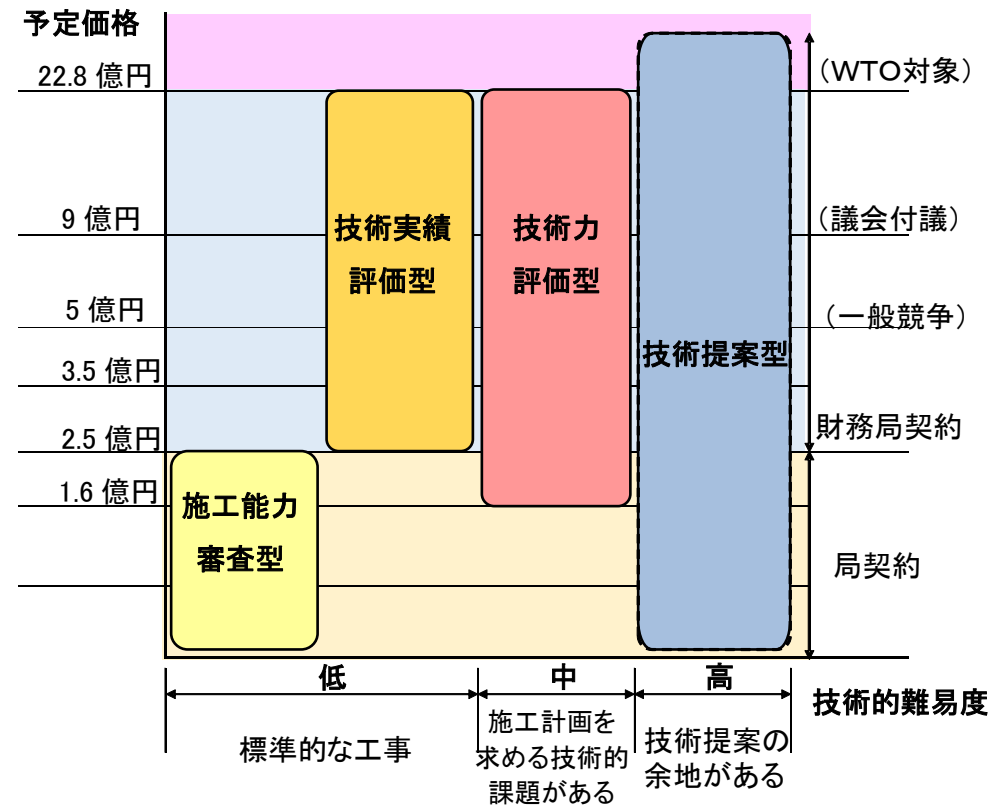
予定価格

22.8 億円

9 億円

5 億円

3.5 億円

2.5 億円

1.6 億円

（WTO対象）

（議会付議）

（一般競争）

財務局契約

局契約

技術実績評価型

技術力評価型

技術提案型

施工能力審査型

低

中

高

技術的難易度

標準的な工事

施工計画を求める技術的課題がある

技術提案の余地がある